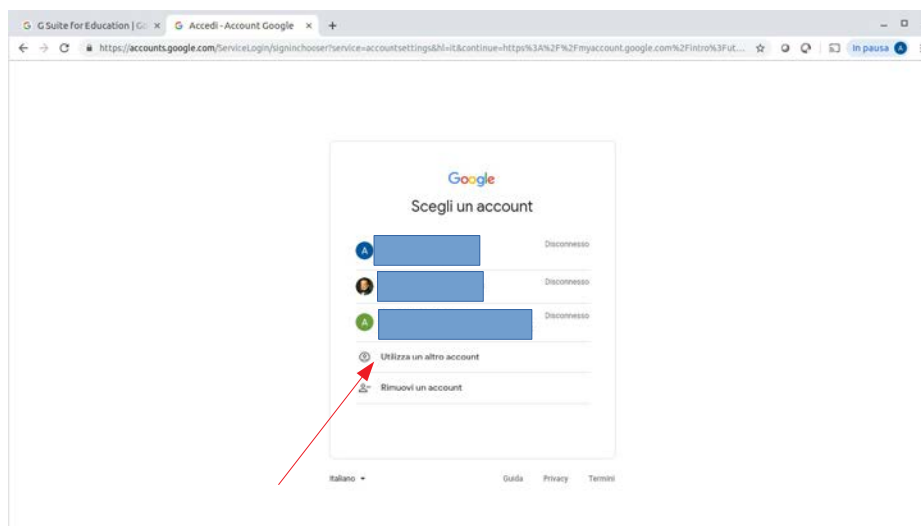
G G Suite for Education | Go ×
G Accedi - Account Google ×
+

https://accounts.google.com/ServiceLogin/signinchooser?service=accountsettings&hl=it&continue=https%3A%2F%2Fmyaccount.google.com%2Fintro%3Fut...

In pausa A

Google

Scegli un account

A
Disconnesso

Disconnesso

A
Disconnesso

Utilizza un altro account

Rimuovi un account

Italiano ▾

Guida
Privacy
Termini